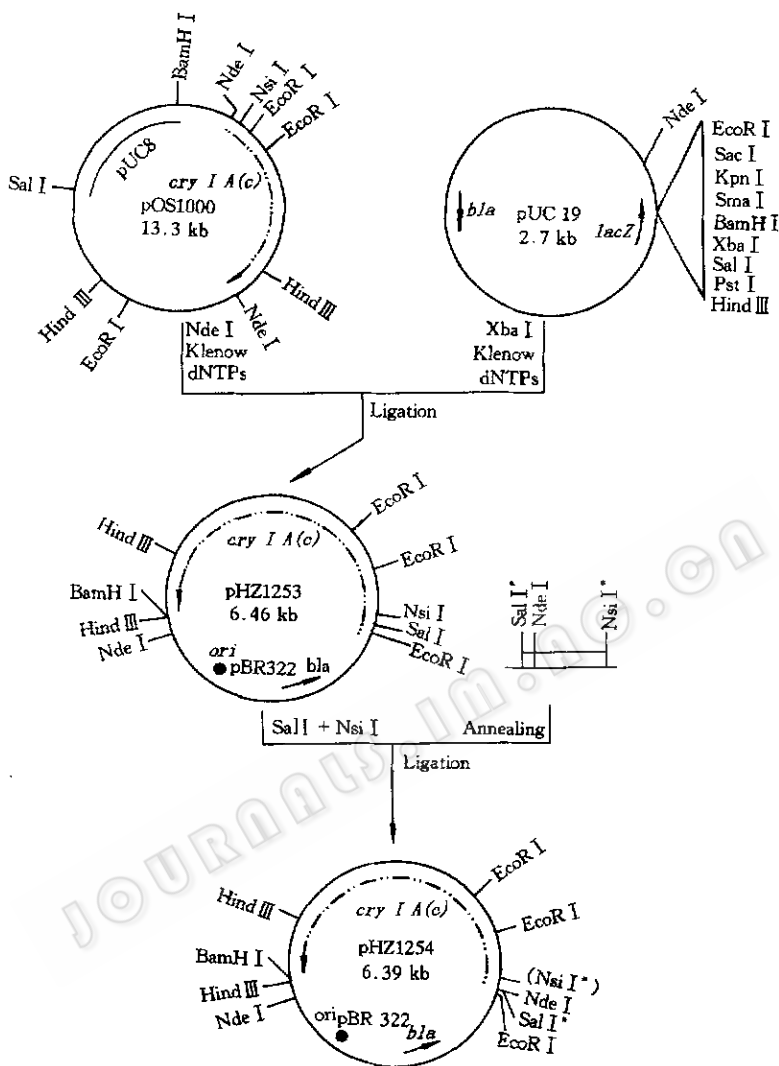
BamH I
Nde I
Nsi I
EcoR I
EcoR I
pUC8
Sal I
cry I A(c)
pOS1000
13.3 kb
Hind III
Nde I
Hind III
EcoR I

Nde I
EcoR I
Sac I
Kpn I
Sma I
BamH I
Xba I
Sal I
Pst I
Hind III
bla
pUC 19
2.7 kb
lacZ

Nde I
Klenow
dNTPs

Xba I
Klenow
dNTPs

Ligation

Hind III
cry I A(c)
EcoR I
EcoR I
BamH I
pHZ1253
6.46 kb
Hind III
Nde I
Nsi I
Sal I
ori
pBR322
bla
EcoR I

Sal I*
Nde I
Nsi I*

Sal I + Nsi I
Annealing

Ligation

EcoR I
Hind III
cry I A(c)
EcoR I
BamH I
pHZ1254
6.39 kb
(Nsi I*)
Hind III
Nde I
Nde I
Sal I*
ori pBR 322
bla
EcoR I

JOURNALS.IM.AC.CN